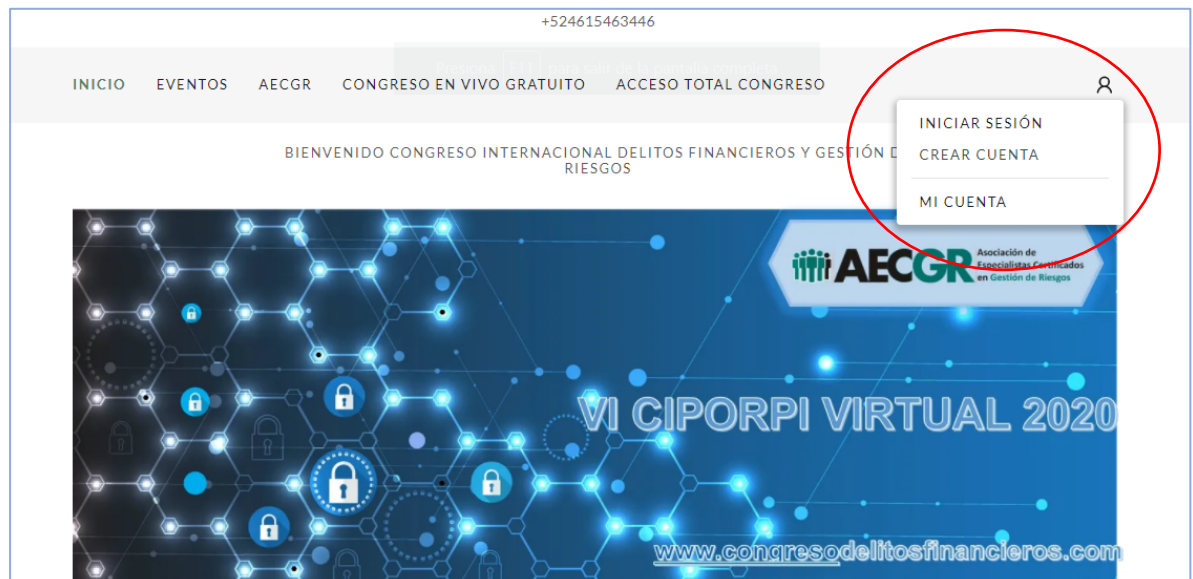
+524615463446

Presione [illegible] para salir de la pantalla completa

INICIO EVENTOS AECGR CONGRESO EN VIVO GRATUITO ACCESO TOTAL CONGRESO

INICIAR SESIÓN
CREAR CUENTA
MI CUENTA

BIENVENIDO CONGRESO INTERNACIONAL DELITOS FINANCIEROS Y GESTIÓN D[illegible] RIESGOS

AECGR Asociación de Especialistas Certificados en Gestión de Riesgos

VI CIPORPI VIRTUAL 2020

www.congresodelitosfinancieros.com